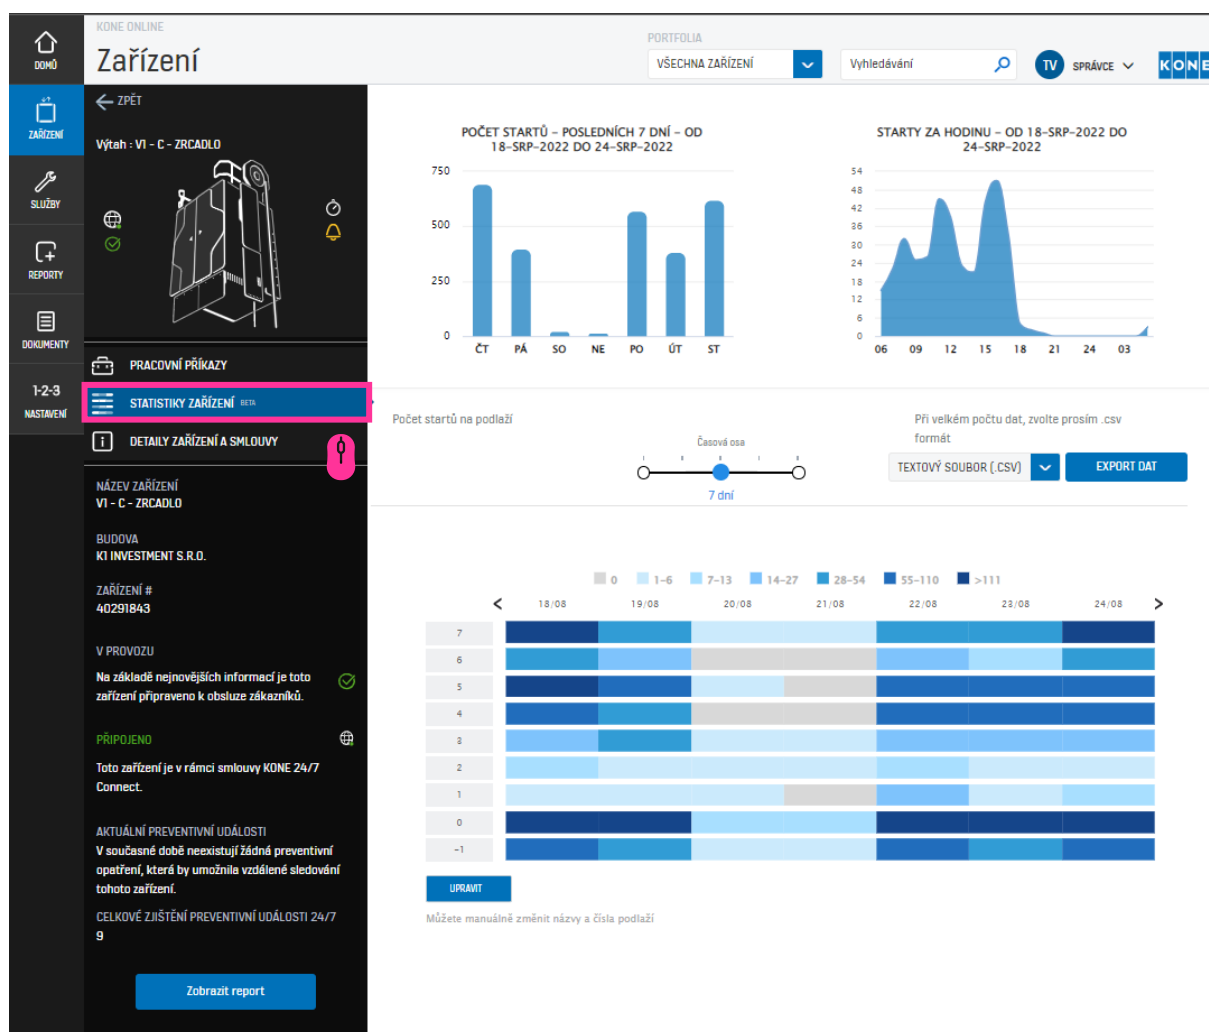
DOMŮ

ZAŘÍZENÍ

SLUŽBY

REPORTY

DOKUMENTY

1-2-3
NASTAVENÍ

KONE ONLINE
Zařízení

PORTFOLIA
VŠECHNA ZAŘÍZENÍ

Vyhledávání

TV SPRÁVCE

KONE

ZPĚT

Výtah : V1 - C - ZRCADLO

PRACOVNÍ PŘÍKAZY

STATISTIKY ZAŘÍZENÍ BETA

DETAILY ZAŘÍZENÍ A SMLOUVY

NÁZEV ZAŘÍZENÍ
V1 - C - ZRCADLO

BUDOVA
K1 INVESTMENT S.R.O.

ZAŘÍZENÍ #
40291843

V PROVOZU
Na základě nejnovějších informací je toto zařízení připraveno k obsluze zákazníků.

PŘIPOJENO
Toto zařízení je v rámci smlouvy KONE 24/7 Connect.

AKTUÁLNÍ PREVENTIVNÍ UDÁLOSTI
V současné době neexistují žádná preventivní opatření, která by umožnila vzdálené sledování tohoto zařízení.

CELKOVÉ ZJIŠTĚNÍ PREVENTIVNÍ UDÁLOSTI 24/7
9

Zobrazit report

POČET STARTŮ - POSLEDNÍCH 7 DNÍ - OD 18-SRP-2022 DO 24-SRP-2022

750
500
250
0
ČT PÁ SO NE PO ÚT ST

STARTY ZA HODINU - OD 18-SRP-2022 DO 24-SRP-2022

54
48
42
36
30
24
18
12
6
0
06 09 12 15 18 21 24 03

Počet startů na podlaží

Časová osa
7 dní

Při velkém počtu dat, zvolte prosím .csv formát

TEXTOVÝ SOUBOR (.CSV)

EXPORT DAT

0 1-6 7-13 14-27 28-54 55-110 >111

18/08 19/08 20/08 21/08 22/08 23/08 24/08

7
6
5
4
3
2
1
0
-1

UPRAVIT

Můžete manuálně změnit názvy a čísla podlaží